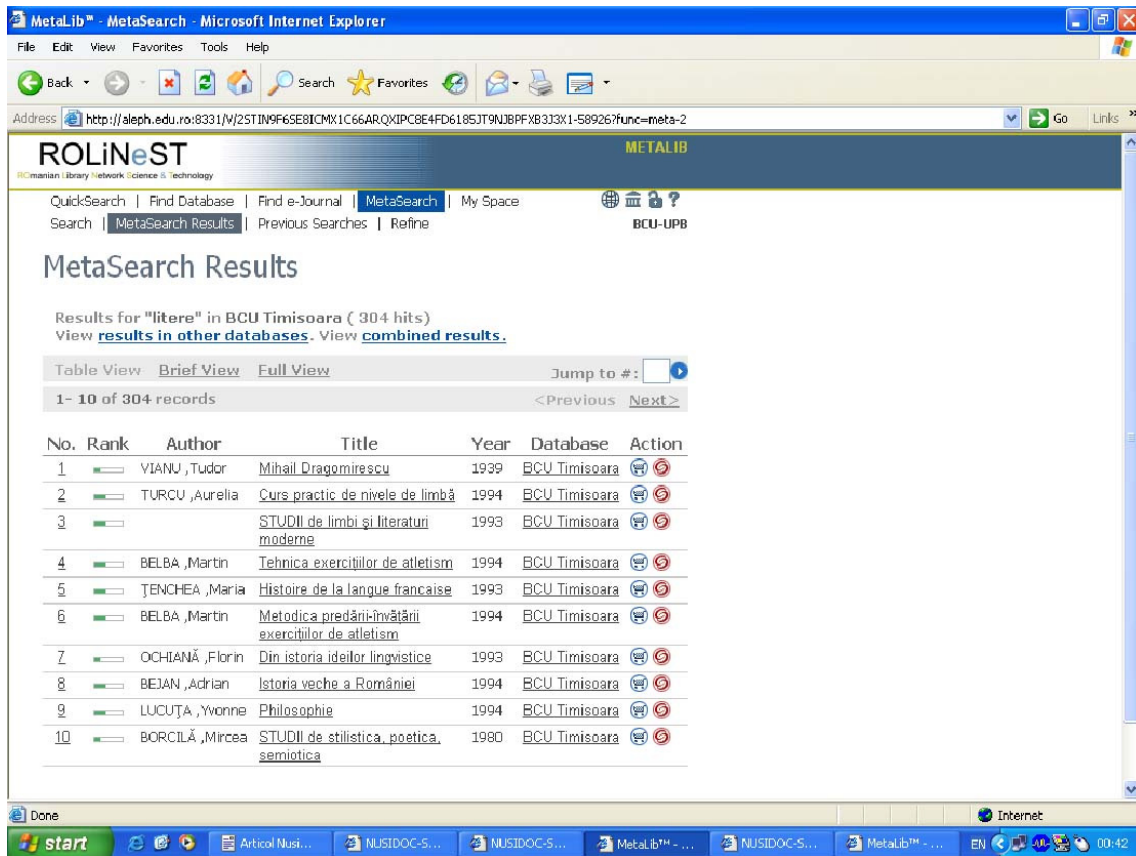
MetaLib™ - MetaSearch - Microsoft Internet Explorer

File Edit View Favorites Tools Help

Back Search Favorites

Address http://aleph.edu.ro:8331/V/2STIN9F6SE8ICMX1C66ARQXIPC8E4FD6185JT9NJBPFXB3J3X1-58926?func=meta-2 Go Links

ROLiNeST
ROmanian Library Network Science & Technology

METALIB

QuickSearch | Find Database | Find e-Journal | MetaSearch | My Space
Search | MetaSearch Results | Previous Searches | Refine
BCU-UPB

MetaSearch Results

Results for "litere" in BCU Timisoara ( 304 hits)
View results in other databases. View combined results.

Table View Brief View Full View Jump to #:

1- 10 of 304 records <Previous Next>

| No. | Rank | Author | Title | Year | Database | Action |
|---|---|---|---|---|---|---|
| 1 | | VIANU ,Tudor | Mihail Dragomirescu | 1939 | BCU Timisoara | |
| 2 | | TURCU ,Aurelia | Curs practic de nivele de limbă | 1994 | BCU Timisoara | |
| 3 | | | STUDII de limbi şi literaturi moderne | 1993 | BCU Timisoara | |
| 4 | | BELBA ,Martin | Tehnica exercitiilor de atletism | 1994 | BCU Timisoara | |
| 5 | | ŢENCHEA ,Maria | Histoire de la langue francaise | 1993 | BCU Timisoara | |
| 6 | | BELBA ,Martin | Metodica predării-învăţării exercitiilor de atletism | 1994 | BCU Timisoara | |
| 7 | | OCHIANĂ ,Florin | Din istoria ideilor lingvistice | 1993 | BCU Timisoara | |
| 8 | | BEJAN ,Adrian | Istoria veche a României | 1994 | BCU Timisoara | |
| 9 | | LUCUŢA ,Yvonne | Philosophie | 1994 | BCU Timisoara | |
| 10 | | BORCILĂ ,Mircea | STUDII de stilistica, poetica, semiotica | 1980 | BCU Timisoara | |

Done Internet

start Articol Nusi... NUSIDOC-S... NUSIDOC-S... MetaLib™ - ... NUSIDOC-S... MetaLib™ - ... EN 00:42